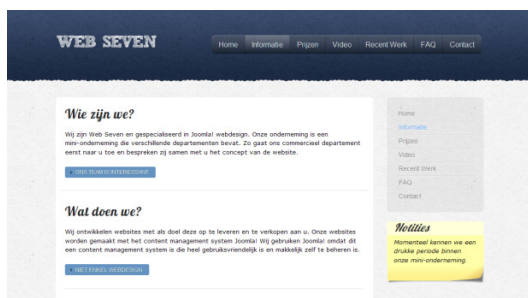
WEB SEVEN

Home Informatie Prijzen Video Recent Werk FAQ Contact

Wie zijn we?

Wij zijn Web Seven en gespecialiseerd in Joomla! webdesign. Onze onderneming is een mini-onderneming die verschillende departementen bevat. Zo gaat ons commercieel departement eerst naar u toe en bespreken zij samen met u het concept van de website.

ONS TEAM IS INTERESSANT

Wat doen we?

Wij ontwikkelen websites met als doel deze op te leveren en te verkopen aan u. Onze websites worden gemaakt met het content management system Joomla! Wij gebruiken Joomla! omdat dit een content management system is die heel gebruiksvriendelijk is en makkelijk zelf te beheren is.

NIET ENKEL WEBDESIGN

Home
Informatie
Prijzen
Video
Recent Werk
FAQ
Contact

Notities

Momenteel kennen we een drukke periode binnen onze mini-onderneming.